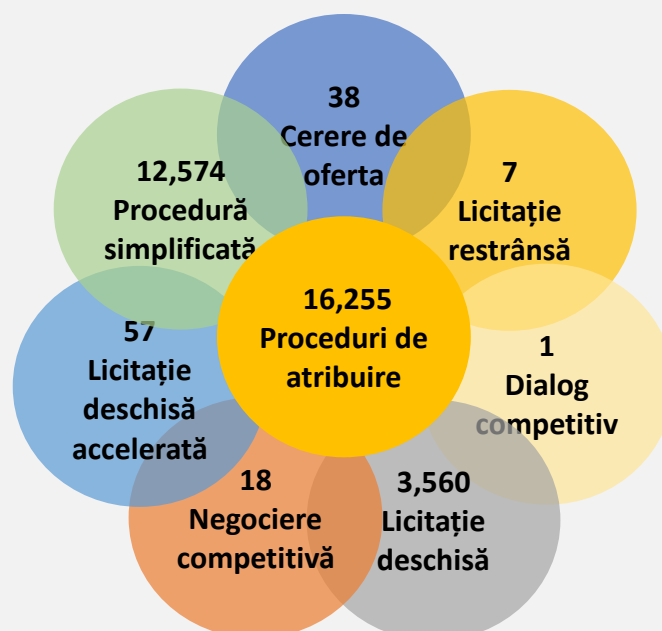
38
Cerere de oferta

12,574
Procedură simplificată

7
Licitație restrânsă

16,255
Proceduri de atribuire

57
Licitație deschisă accelerată

1
Dialog competitiv

18
Negociere competitivă

3,560
Licitație deschisă